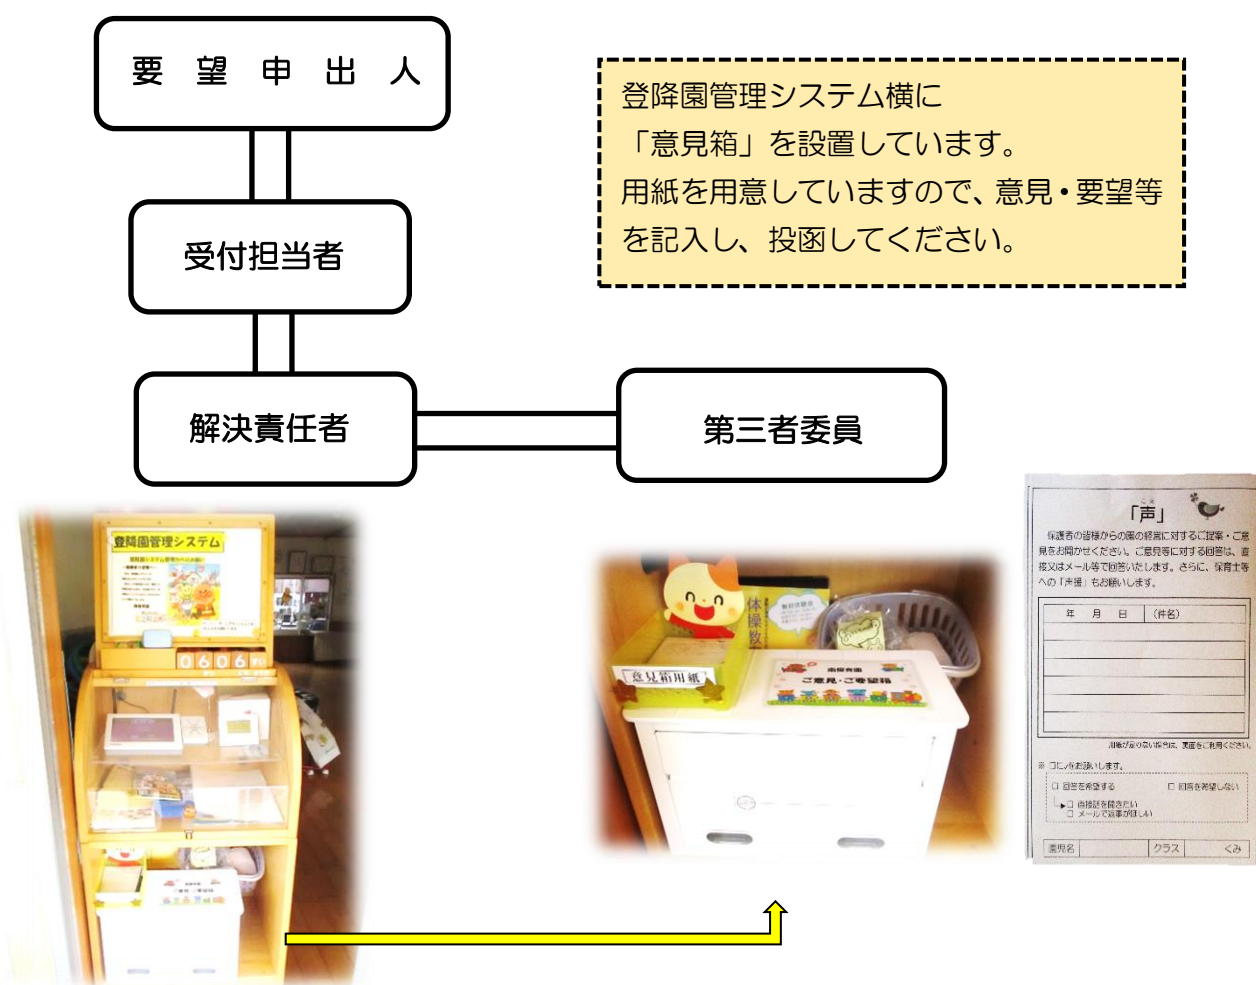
要　望　申　出　人

受付担当者

解決責任者

第三者委員

登降園管理システム横に
「意見箱」を設置しています。
用紙を用意していますので、意見・要望等を記入し、投函してください。

登降園管理システム

0606

意見箱用紙

体操教

ご意見・ご要望箱

「声」

保護者の皆様からの園の経営に対するご提案・ご意見をお聞かせください。ご意見等に対する回答は、直接又はメール等で回答いたします。さらに、保育士等への「声援」もお願いします。

| 年　月　日 | （件名） |
|---|---|
| | |
| | |
| | |
| | |

用紙が足りない場合は、裏面をご利用ください。

※ ご記入お願いします。

□ 回答を希望する　□ 回答を希望しない
□ 直接話を聞きたい
□ メールで返事が欲しい

| 園児名 | クラス | くみ |
|---|---|---|